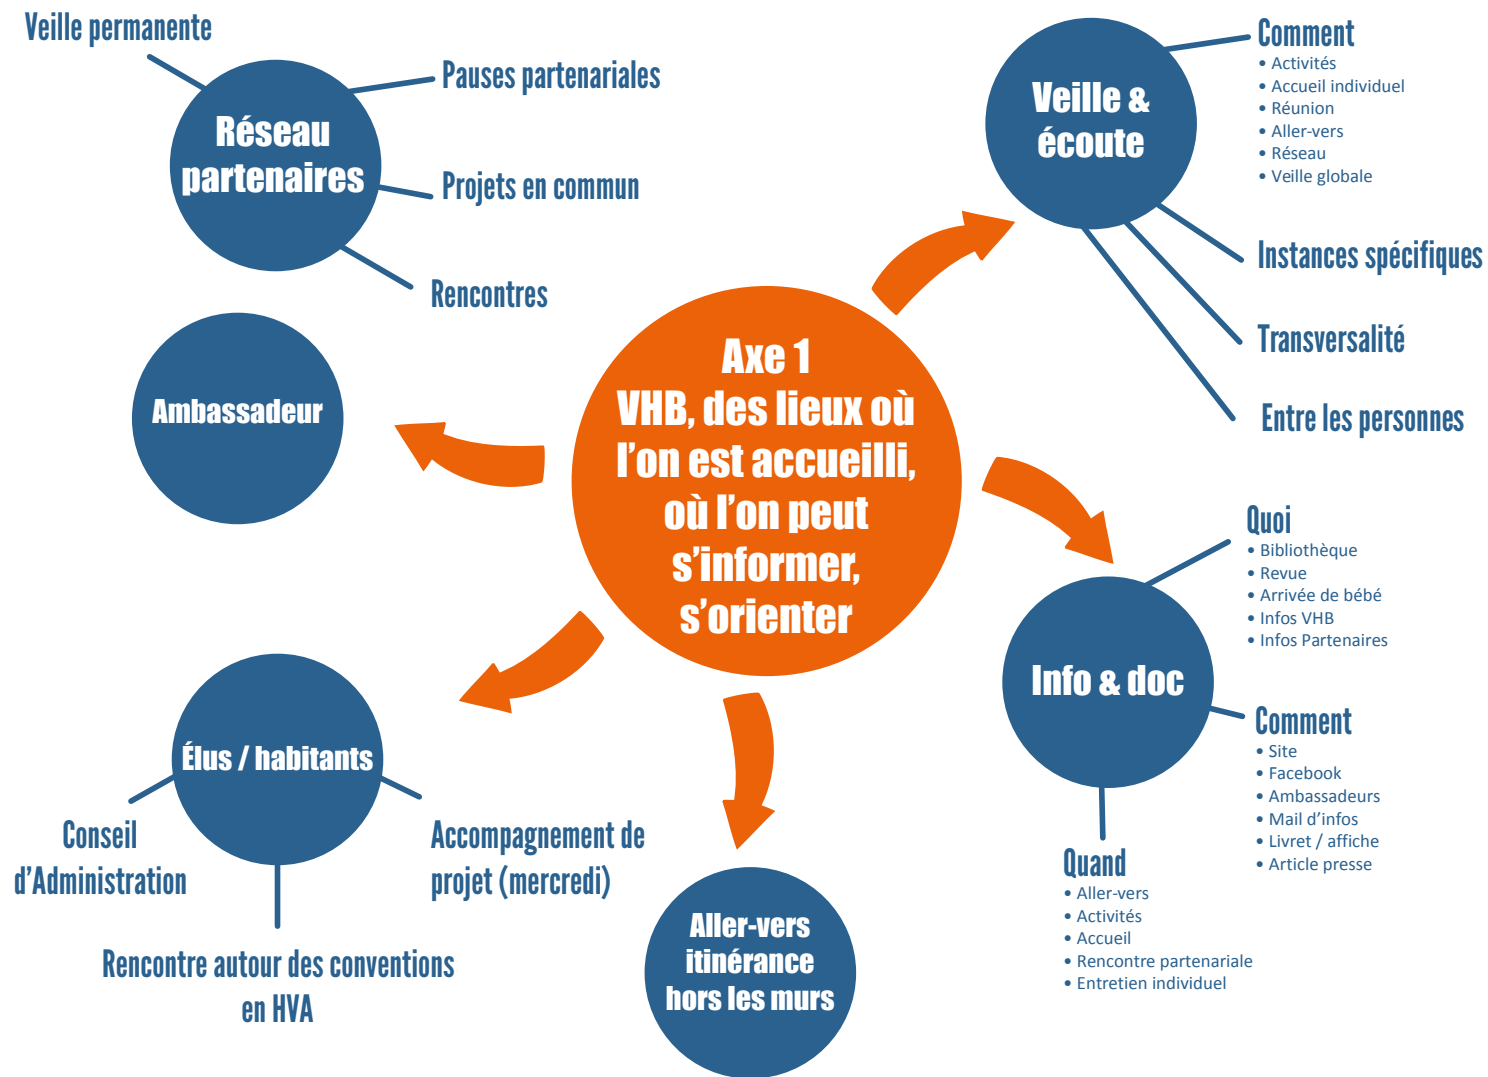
Axe 1
VHB, des lieux où l'on est accueilli, où l'on peut s'informer, s'orienter

Réseau partenaires

Veille permanente

Pauses partenariales

Projets en commun

Rencontres

Ambassadeur

Veille & écoute

Comment
• Activités
• Accueil individuel
• Réunion
• Aller-vers
• Réseau
• Veille globale

Instances spécifiques

Transversalité

Entre les personnes

Info & doc

Quoi
• Bibliothèque
• Revue
• Arrivée de bébé
• Infos VHB
• Infos Partenaires

Comment
• Site
• Facebook
• Ambassadeurs
• Mail d'infos
• Livret / affiche
• Article presse

Quand
• Aller-vers
• Activités
• Accueil
• Rencontre partenariale
• Entretien individuel

Aller-vers itinérance hors les murs

Élus / habitants

Conseil d'Administration

Accompagnement de projet (mercredi)

Rencontre autour des conventions en HVA